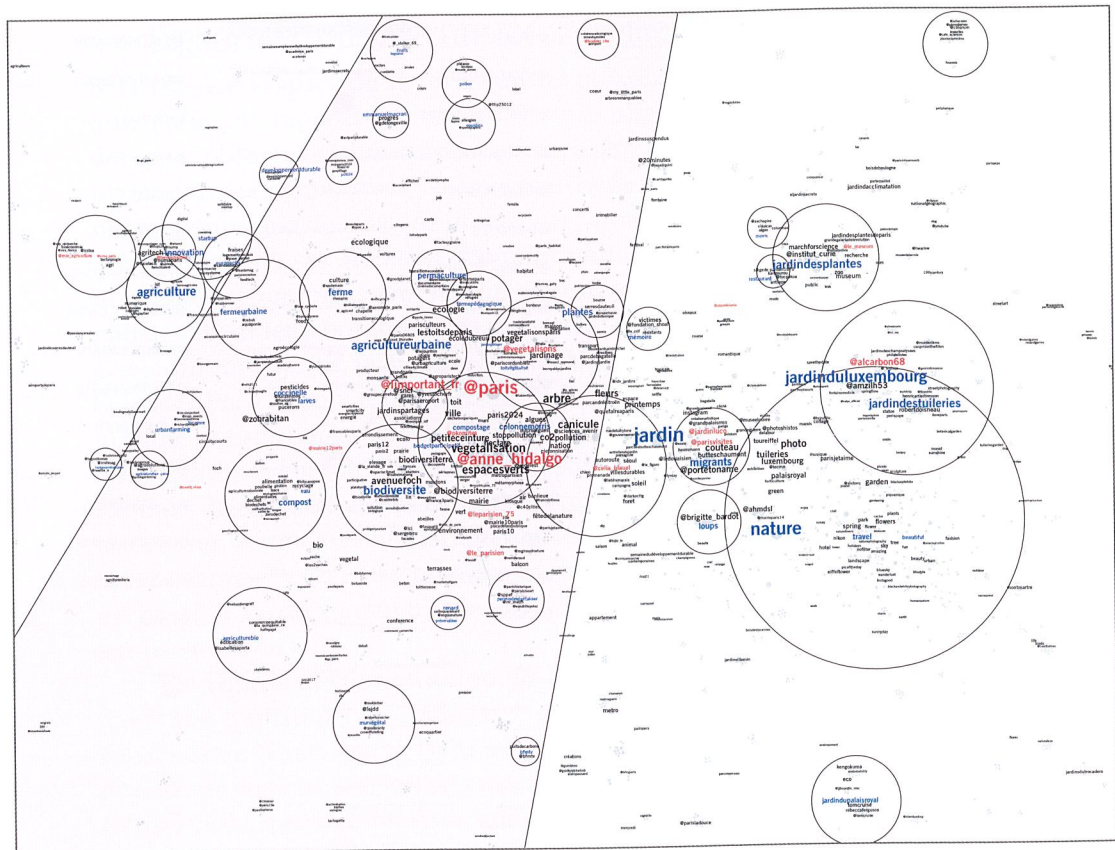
agriculture
agritech
innovation
startup
fermeurbaine
ferme
permaculture
agricultureurbaine
ecologique
ecologie
culture
@zoltan_tabitan
pesticides
coccinelle
larves
pucerons
compost
alimentation
urbanfarming
local
bio
vegetal
agriculturebio
@important_fr
@paris
@anne_hidalgo
parisculteurs
toitsdeparis
potager
vegetalisons
jardinage
plantes
vegetalisation
espacesverts
arbre
canicule
fleurs
printemps
paris2024
ville
toit
petiteceinture
biodiversite
avenuefoch
paris12
@leparisien_75
@le_parisien
environnement
mairie
compostage
pollution
terrasses
balcon
conference
metro
jardin
couteau
@portetoname
migrants
@parisvisites
@brigitte_bardot
loups
nature
photo
tuileries
luxembourg
palaisroyal
garden
flowers
spring
travel
beautiful
park
fashion
jardinduluxembourg
@amzih53
jardindestuileries
@alcarbon68
jardindesplantes
marchforscience
@institut_curie
museum
recherche
jardinducpalaisroyal
victimes
memoire
soleil
@ahmdsl
green
paris
jardinsuspendu
@20minutes
jardindacclimatation